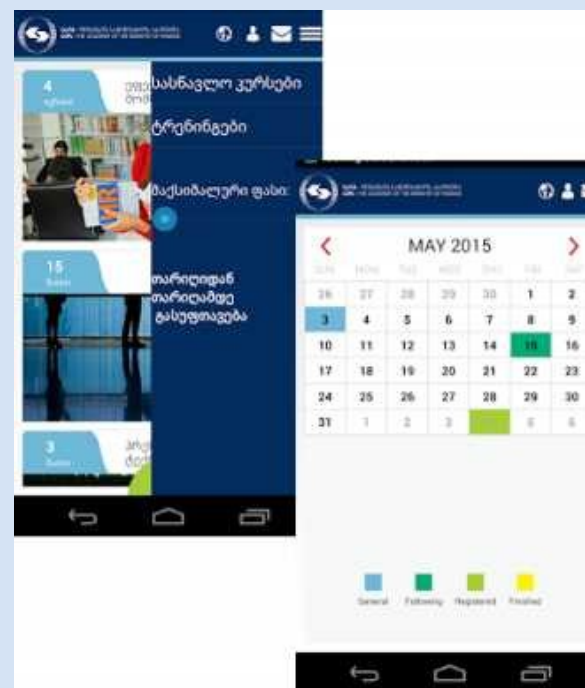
სასწავლო კურსები

ტრენინგები

მაქსიმალური ფასი:

თარიღიდან თარიღამდე გასუფთავება

4

15

3

MAY 2015

| SUN | MON | TUE | WED | THU | FRI | SAT |
|---|---|---|---|---|---|---|
| 26 | 27 | 28 | 29 | 30 | 1 | 2 |
| 3 | 4 | 5 | 6 | 7 | 8 | 9 |
| 10 | 11 | 12 | 13 | 14 | 15 | 16 |
| 17 | 18 | 19 | 20 | 21 | 22 | 23 |
| 24 | 25 | 26 | 27 | 28 | 29 | 30 |
| 31 | 1 | 2 | 3 | | 5 | 6 |

General Following Registered Finished